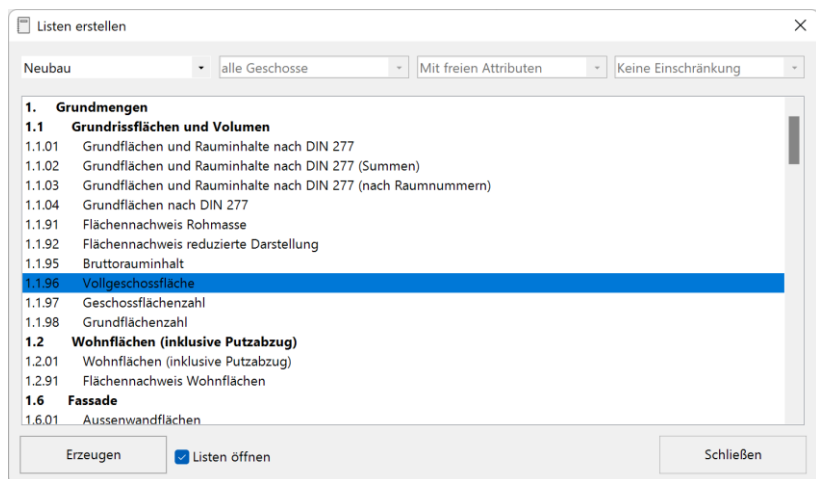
Listen erstellen

Neubau
alle Geschosse
Mit freien Attributen
Keine Einschränkung

1. Grundmengen
1.1 Grundrissflächen und Volumen
1.1.01 Grundflächen und Rauminhalte nach DIN 277
1.1.02 Grundflächen und Rauminhalte nach DIN 277 (Summen)
1.1.03 Grundflächen und Rauminhalte nach DIN 277 (nach Raumnummern)
1.1.04 Grundflächen nach DIN 277
1.1.91 Flächennachweis Rohmasse
1.1.92 Flächennachweis reduzierte Darstellung
1.1.95 Bruttorauminhalt
1.1.96 Vollgeschossfläche
1.1.97 Geschossflächenzahl
1.1.98 Grundflächenzahl
1.2 Wohnflächen (inklusive Putzabzug)
1.2.01 Wohnflächen (inklusive Putzabzug)
1.2.91 Flächennachweis Wohnflächen
1.6 Fassade
1.6.01 Aussenwandflächen

Erzeugen
Listen öffnen
Schließen